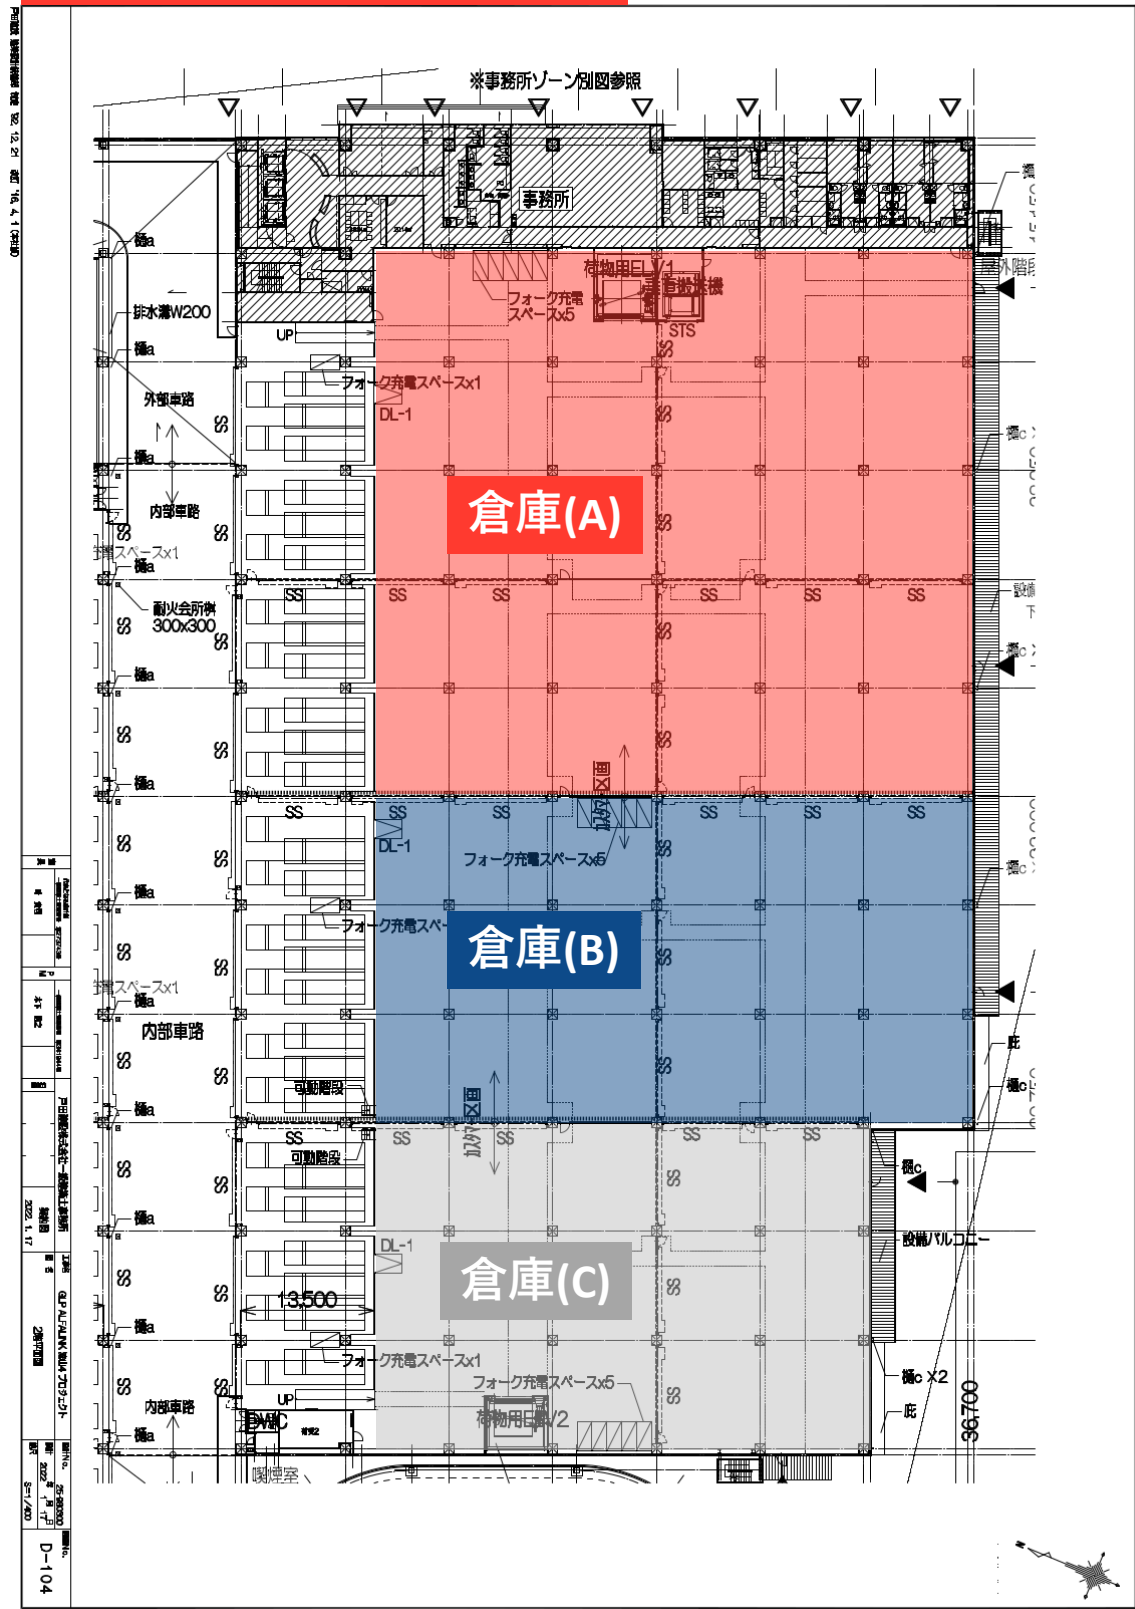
※事務所ゾーン別図参照

事務所

荷物用EV/1
垂直搬送機
フォーク充電スペースx5
STS
UP
排水溝W200
樋a
外部車路
内部車路
フォーク充電スペースx1
DL-1
倉庫(A)
充電スペースx1
耐火会所桝 300x300
SS
屋外階段
樋c
倉庫(B)
フォーク充電スペースx5
フォーク充電スペー
DL-1
内部車路
可動階段
倉庫(C)
DL-1
13,500
フォーク充電スペースx1
フォーク充電スペースx5
荷物用EV/2
設備バルコニー
樋c x2
庇
36,700
UP
DWIC
喫煙室
内部車路

2022. 1. 17
GLP ALFALINK 相模原4 プロジェクト
2階平面図
S=1/400
D-104